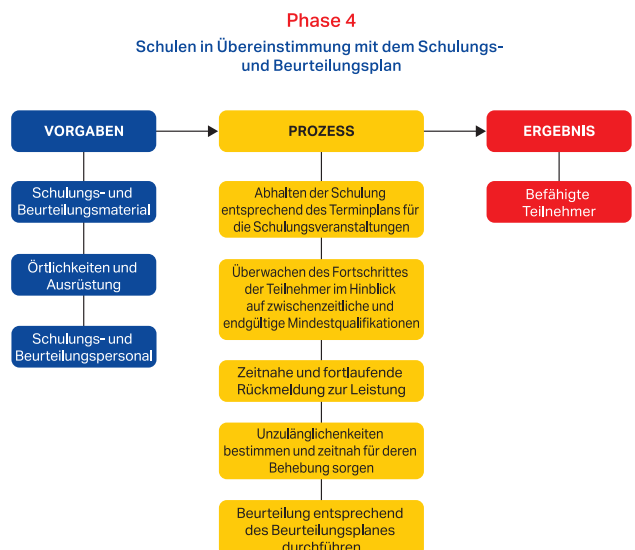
Phase 4

Schulen in Übereinstimmung mit dem Schulungs- und Beurteilungsplan

VORGABEN

PROZESS

ERGEBNIS

Schulungs- und Beurteilungsmaterial

Örtlichkeiten und Ausrüstung

Schulungs- und Beurteilungspersonal

Abhalten der Schulung entsprechend des Terminplans für die Schulungsveranstaltungen

Überwachen des Fortschrittes der Teilnehmer im Hinblick auf zwischenzeitliche und endgültige Mindestqualifikationen

Zeitnahe und fortlaufende Rückmeldung zur Leistung

Unzulänglichenkeiten bestimmen und zeitnah für deren Behebung sorgen

Beurteilung entsprechend des Beurteilungsplanes durchführen

Befähigte Teilnehmer